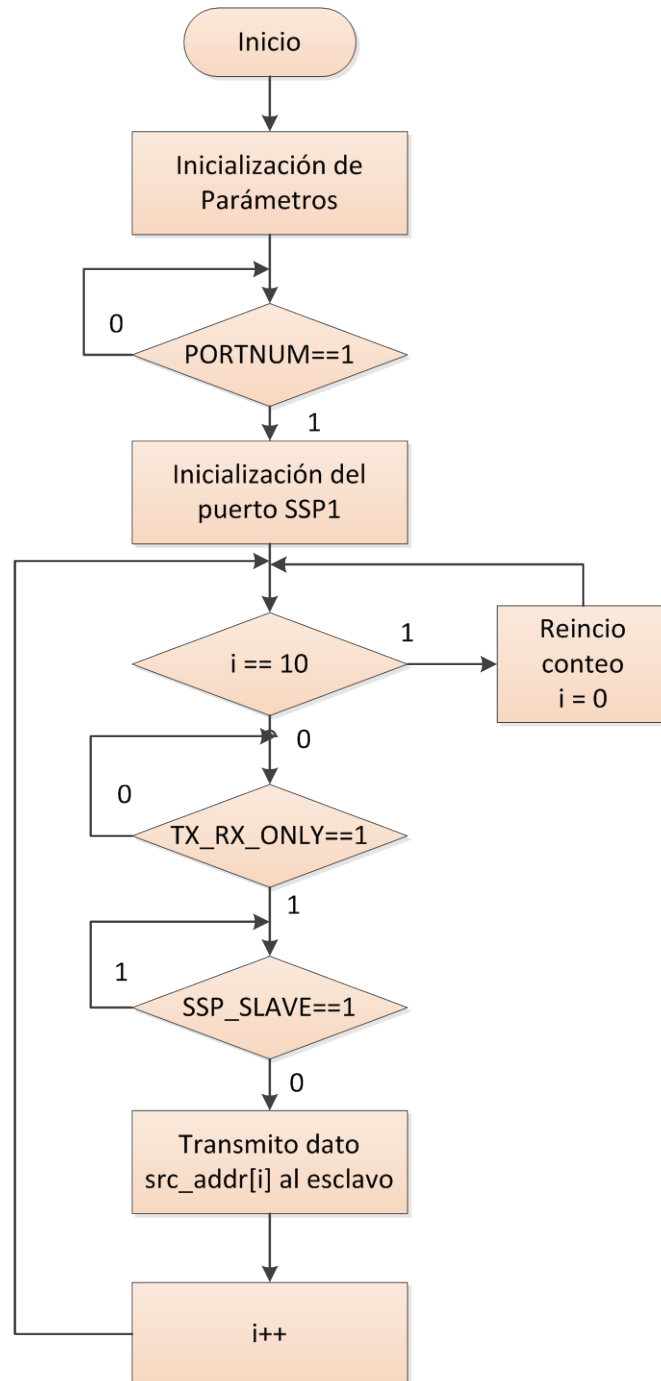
Inicio

Inicialización de Parámetros

0

PORTNUM==1

1

Inicialización del puerto SSP1

1

i == 10

Reincio conteo i = 0

0

0

TX_RX_ONLY==1

1

1

SSP_SLAVE==1

0

Transmito dato src_addr[i] al esclavo

i++